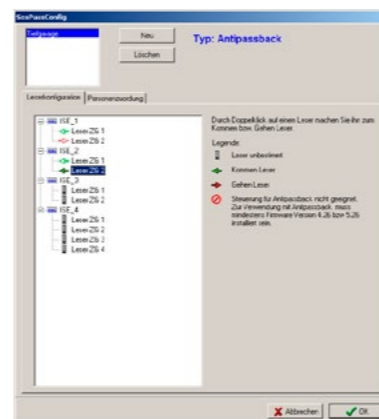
SecPassConfig

Tiefgarage

Neu

Löschen

Typ: Antipassback

Leserkonfiguration | Personenzuordnung

ISE_1
Leser ZB 1
Leser ZB 2
ISE_2
Leser ZB 1
Leser ZB 2
ISE_3
Leser ZB 1
Leser ZB 2
ISE_4
Leser ZB 1
Leser ZB 2
Leser ZB 3
Leser ZB 4

Durch Doppelklick auf einen Leser nach Sie ihn zum Kommen bzw. Gehen Leser.

Legende:
Leser unbestimmt
Kommen Leser
Gehen Leser
Steuerung für Antipassback nicht geeignet. Zur Verwendung mit Antipassback muss mindestens Firmware Version 4.26 bzw 5.26 installiert sein.

Abbrechen

OK